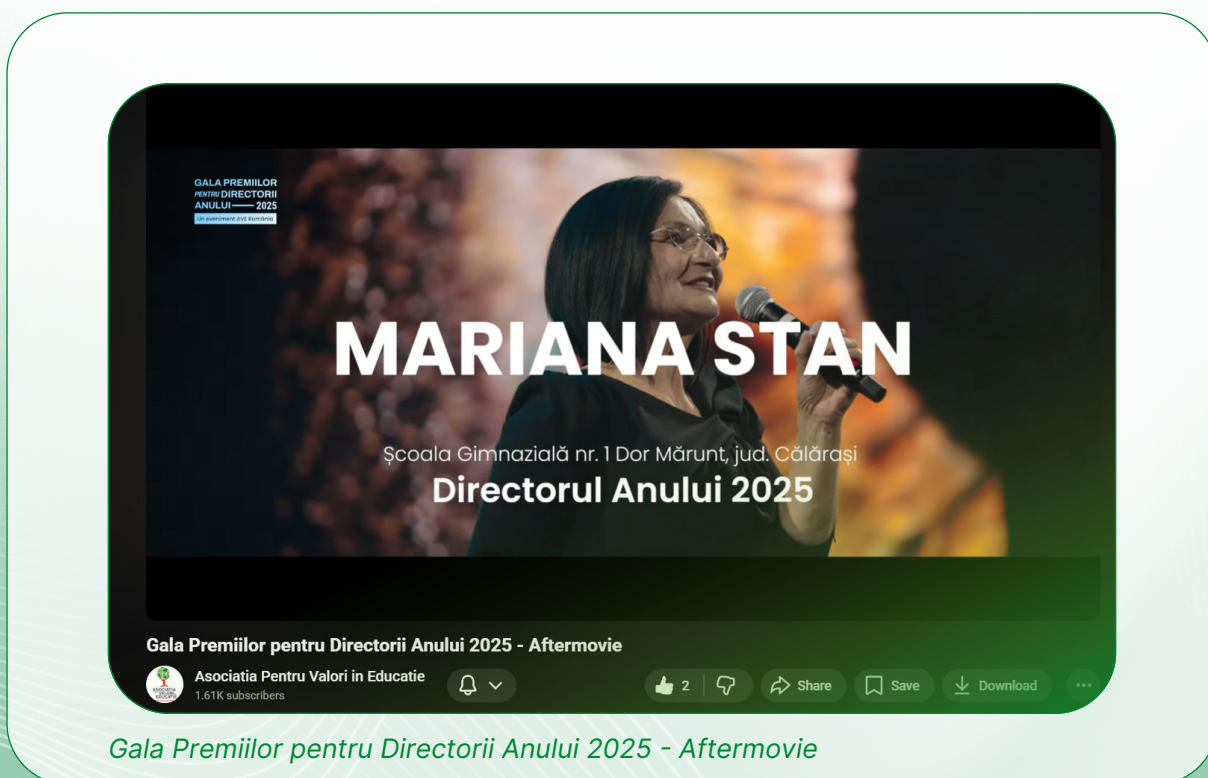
GALA PREMIILOR PENTRU DIRECTORII ANULUI 2025
Un eveniment AVE România

MARIANA STAN

Școala Gimnazială nr. 1 Dor Mărunt, jud. Călărași
Directorul Anului 2025

Gala Premiilor pentru Directorii Anului 2025 - Aftermovie

Asociatia Pentru Valori in Educatie
1.61K subscribers

2
Share
Save
Download

Gala Premiilor pentru Directorii Anului 2025 - Aftermovie